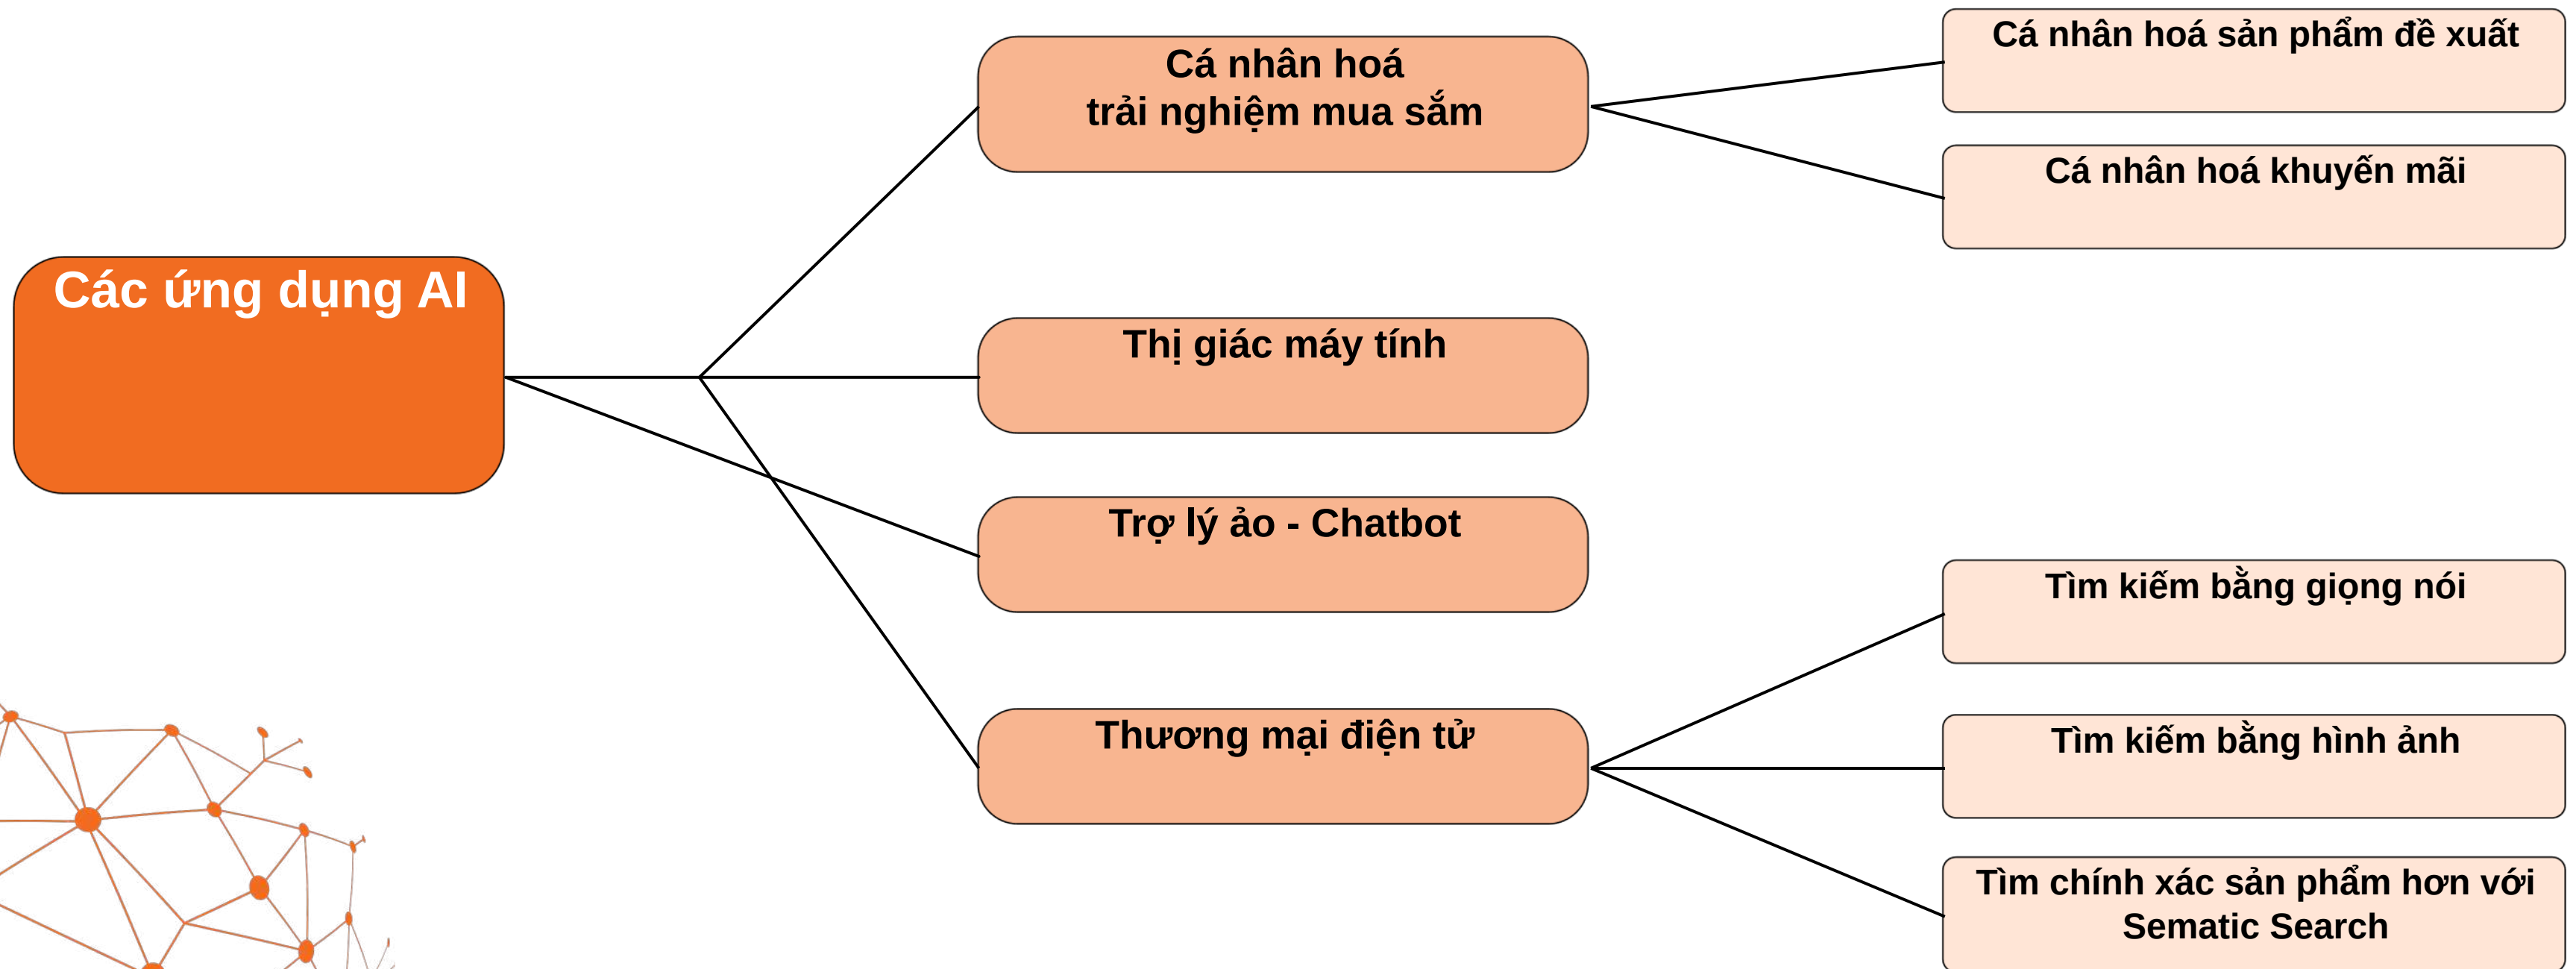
Các ứng dụng AI

Cá nhân hoá trải nghiệm mua sắm

Cá nhân hoá sản phẩm đề xuất

Cá nhân hoá khuyến mãi

Thị giác máy tính

Trợ lý ảo - Chatbot

Thương mại điện tử

Tìm kiếm bằng giọng nói

Tìm kiếm bằng hình ảnh

Tìm chính xác sản phẩm hơn với Sematic Search